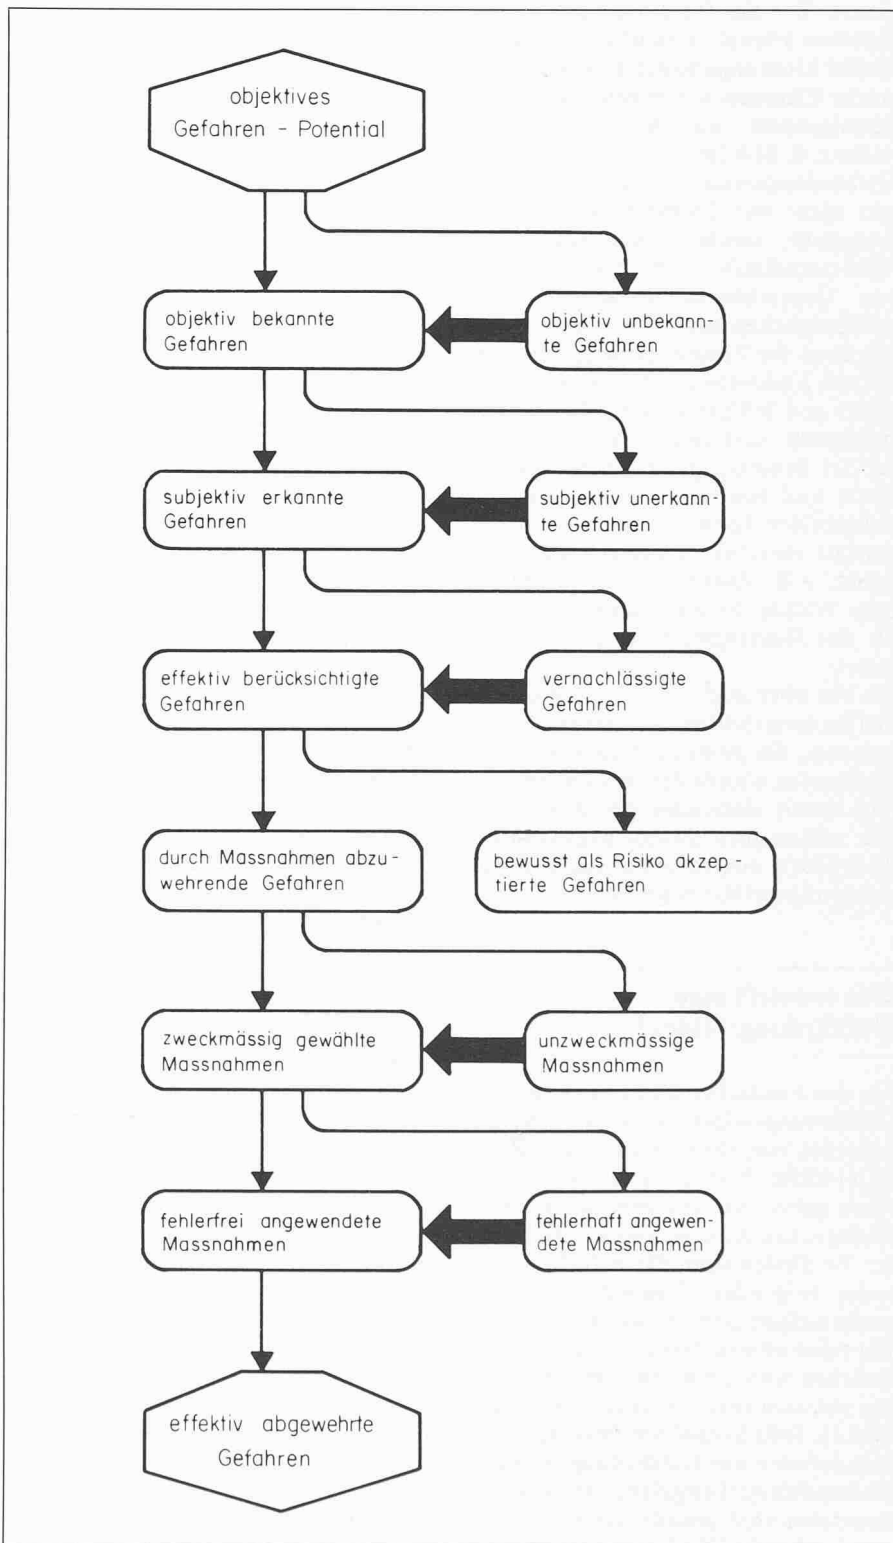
objektives
Gefahren - Potential

objektiv bekannte Gefahren

objektiv unbekannte Gefahren

subjektiv erkannte Gefahren

subjektiv unerkannte Gefahren

effektiv berücksichtigte Gefahren

vernachlässigte Gefahren

durch Massnahmen abzuwehrende Gefahren

bewusst als Risiko akzeptierte Gefahren

zweckmässig gewählte Massnahmen

unzweckmässige Massnahmen

fehlerfrei angewendete Massnahmen

fehlerhaft angewendete Massnahmen

effektiv abgewehrte Gefahren